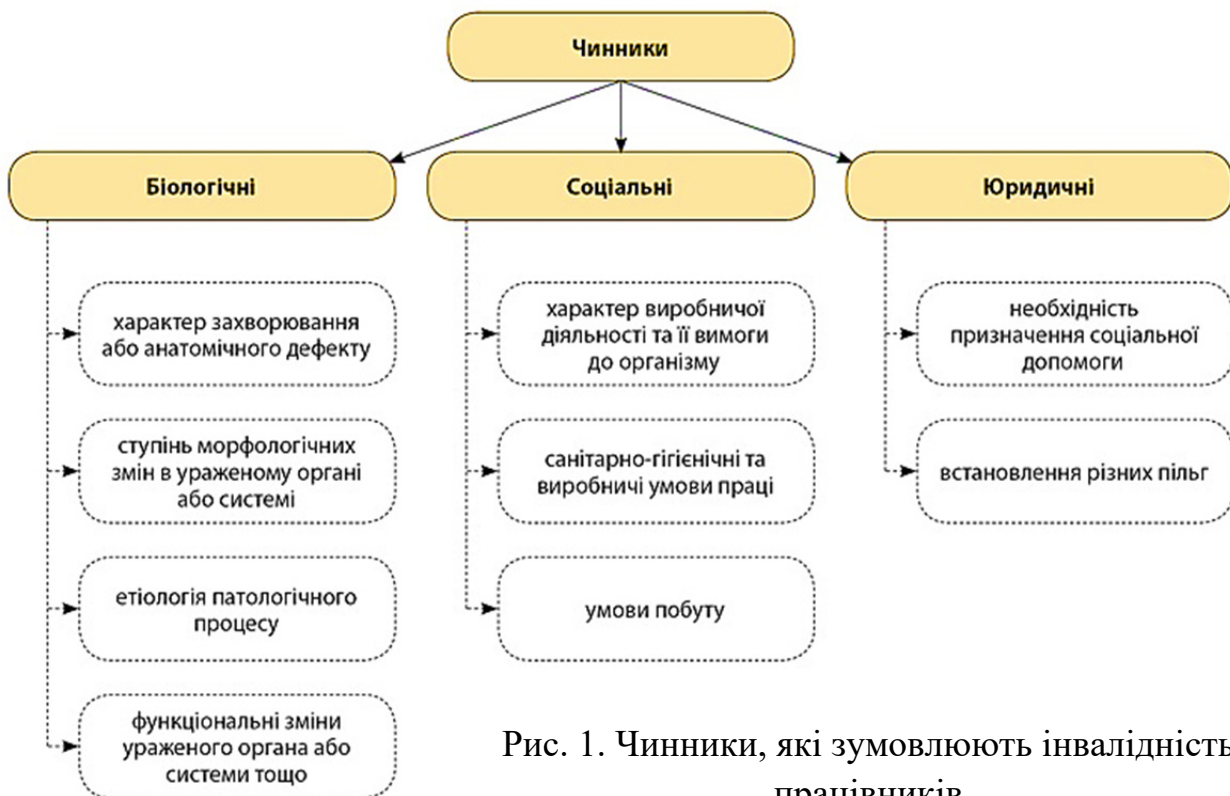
Чинники

Біологічні

характер захворювання або анатомічного дефекту

ступінь морфологічних змін в ураженому органі або системі

етіологія патологічного процесу

функціональні зміни ураженого органа або системи тощо

Соціальні

характер виробничої діяльності та її вимоги до організму

санітарно-гігієнічні та виробничі умови праці

умови побуту

Юридичні

необхідність призначення соціальної допомоги

встановлення різних пільг

Рис. 1. Чинники, які зумовлюють інвалідність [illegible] працівників